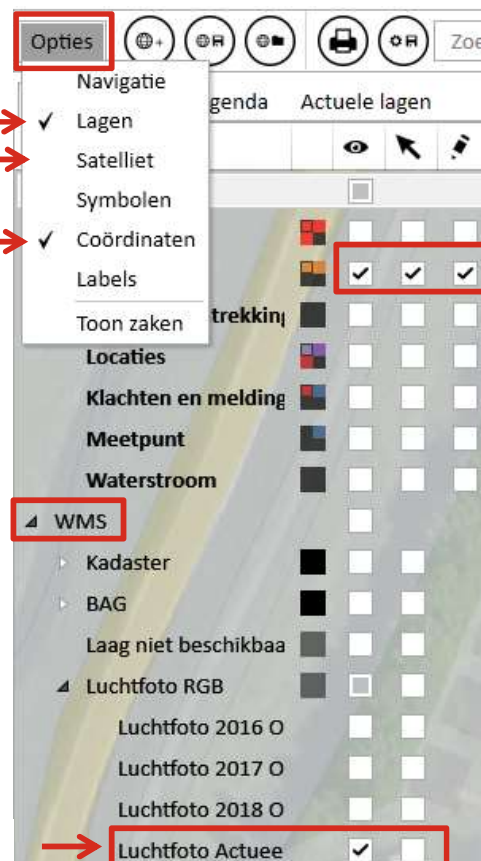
Opties

Zoe

Navigatie
✓ Lagen
Satelliet
Symbolen
✓ Coördinaten
Labels
Toon zaken

genda
Actuele lagen

trekking
Locaties
Klachten en melding
Meetpunt
Waterstroom
WMS
Kadaster
BAG
Laag niet beschikbaa
Luchtfoto RGB
Luchtfoto 2016 O
Luchtfoto 2017 O
Luchtfoto 2018 O
Luchtfoto Actuee